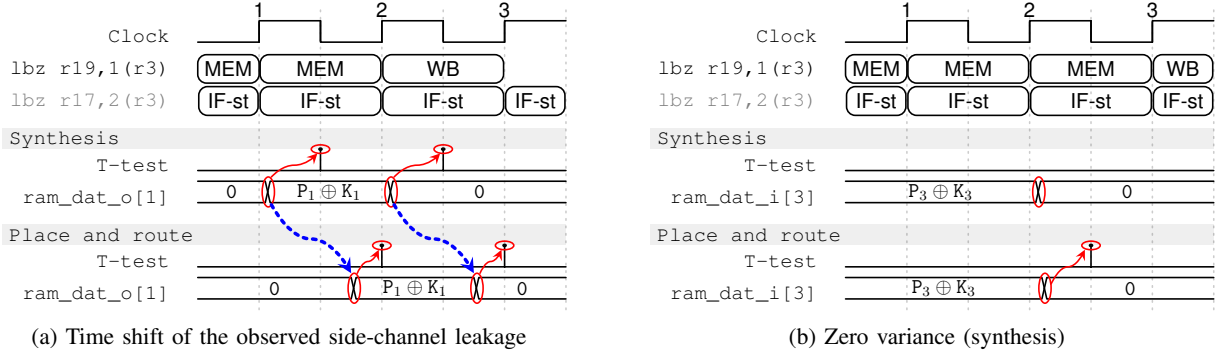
Clock
1 2 3
lbz r19,1(r3)
MEM MEM WB
lbz r17,2(r3)
IF-st IF-st IF-st IF-st
Synthesis
T-test
ram_dat_o[1]
0 $P_1 \oplus K_1$ 0
Place and route
T-test
ram_dat_o[1]
0 $P_1 \oplus K_1$ 0

(a) Time shift of the observed side-channel leakage

Clock
1 2 3
lbz r19,1(r3)
MEM MEM MEM WB
lbz r17,2(r3)
IF-st IF-st IF-st IF-st
Synthesis
T-test
ram_dat_i[3]
$P_3 \oplus K_3$ 0
Place and route
T-test
ram_dat_i[3]
$P_3 \oplus K_3$ 0

(b) Zero variance (synthesis)